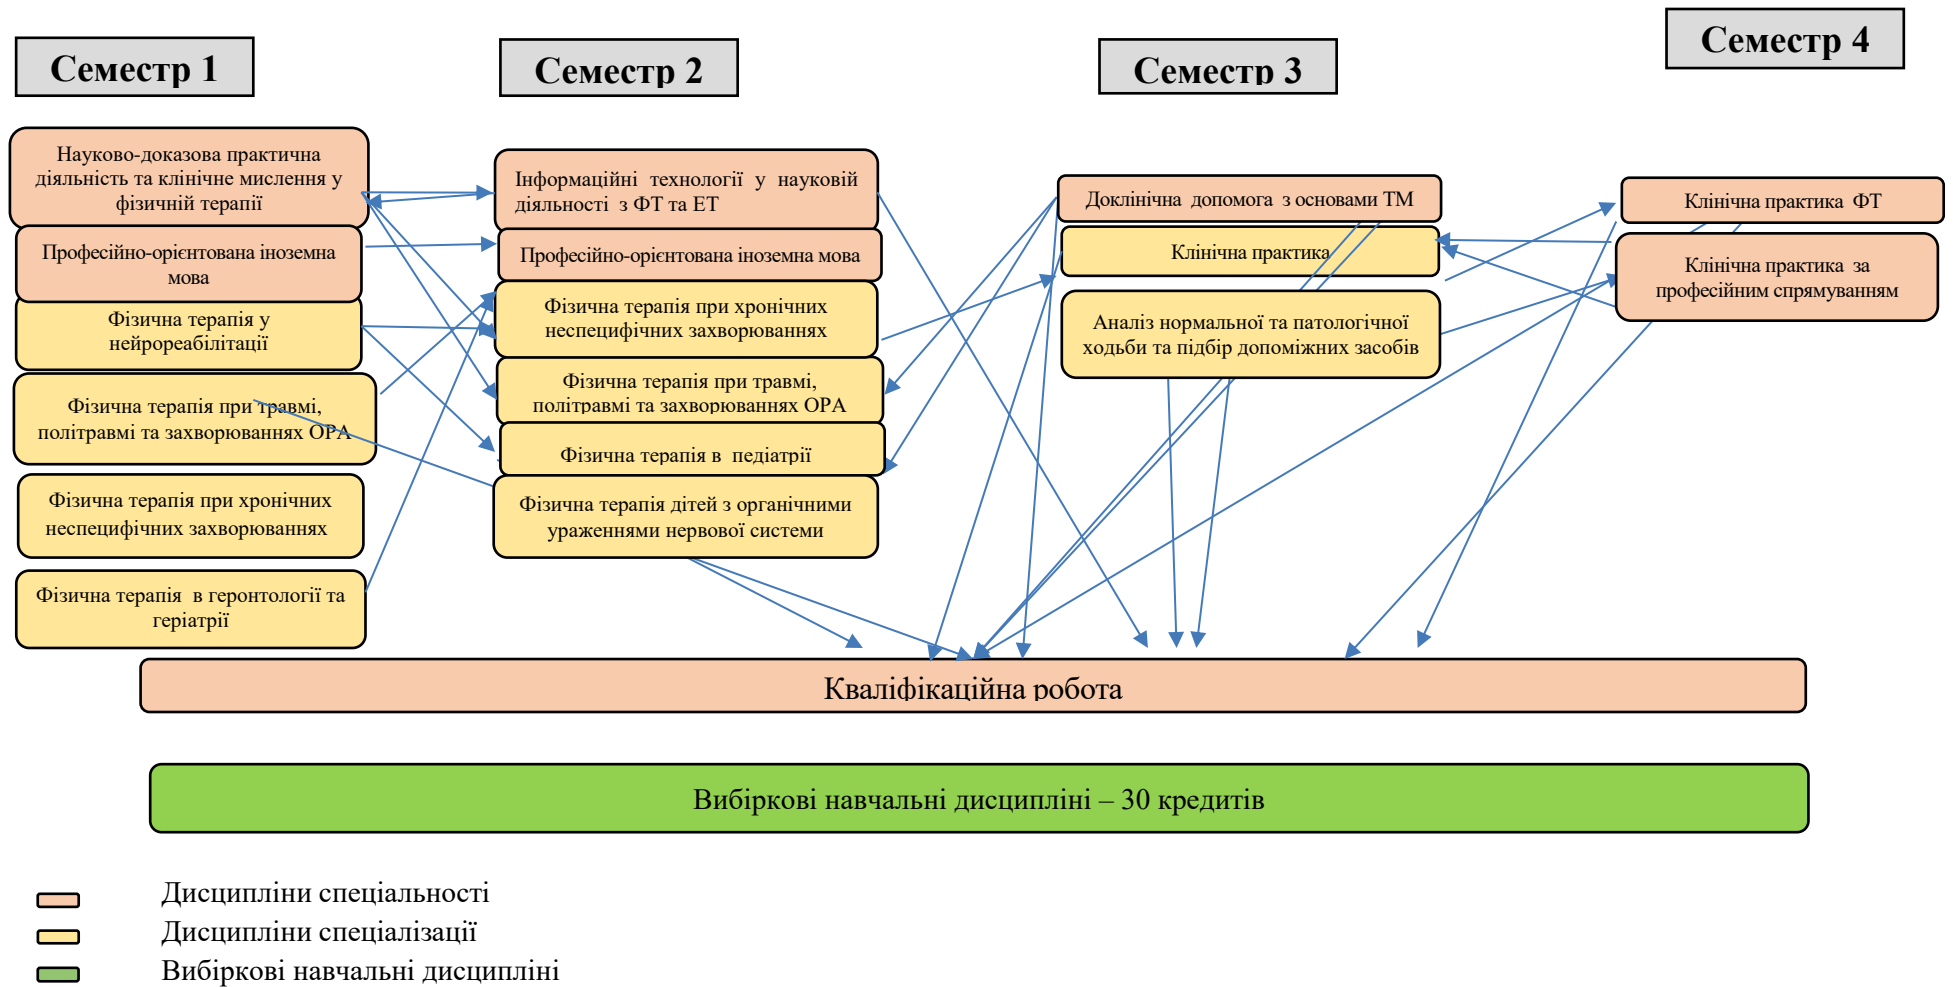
Семестр 1

Семестр 2

Семестр 3

Семестр 4

Науково-доказова практична діяльність та клінічне мислення у фізичній терапії

Професійно-орієнтована іноземна мова

Фізична терапія у нейрореабілітації

Фізична терапія при травмі, політравмі та захворюваннях ОРА

Фізична терапія при хронічних неспецифічних захворюваннях

Фізична терапія в геронтології та геріатрії

Інформаційні технології у науковій діяльності з ФТ та ЕТ

Професійно-орієнтована іноземна мова

Фізична терапія при хронічних неспецифічних захворюваннях

Фізична терапія при травмі, політравмі та захворюваннях ОРА

Фізична терапія в педіатрії

Фізична терапія дітей з органічними ураженнями нервової системи

Доклінічна допомога з основами ТМ

Клінічна практика

Аналіз нормальної та патологічної ходьби та підбір допоміжних засобів

Клінічна практика ФТ

Клінічна практика за професійним спрямуванням

Кваліфікаційна робота

Вибіркові навчальні дисципліні – 30 кредитів

Дисципліни спеціальності
Дисципліни спеціалізації
Вибіркові навчальні дисципліні